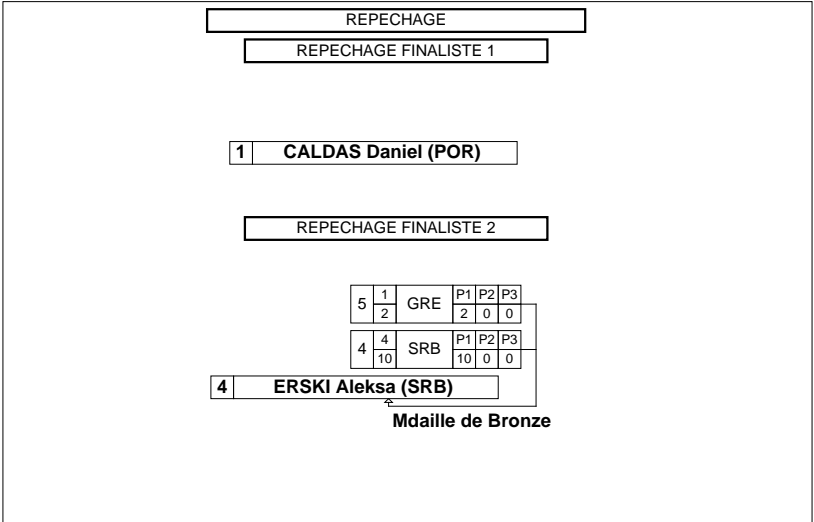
REPECHAGE

REPECHAGE FINALISTE 1

1 CALDAS Daniel (POR)

REPECHAGE FINALISTE 2

| 5 | 1 / 2 | GRE | P1 / 2 | P2 / 0 | P3 / 0 |
|---|---|---|---|---|---|
| 4 | 4 / 10 | SRB | P1 / 10 | P2 / 0 | P3 / 0 |

4 ERSKI Aleksa (SRB)

Mdaille de Bronze